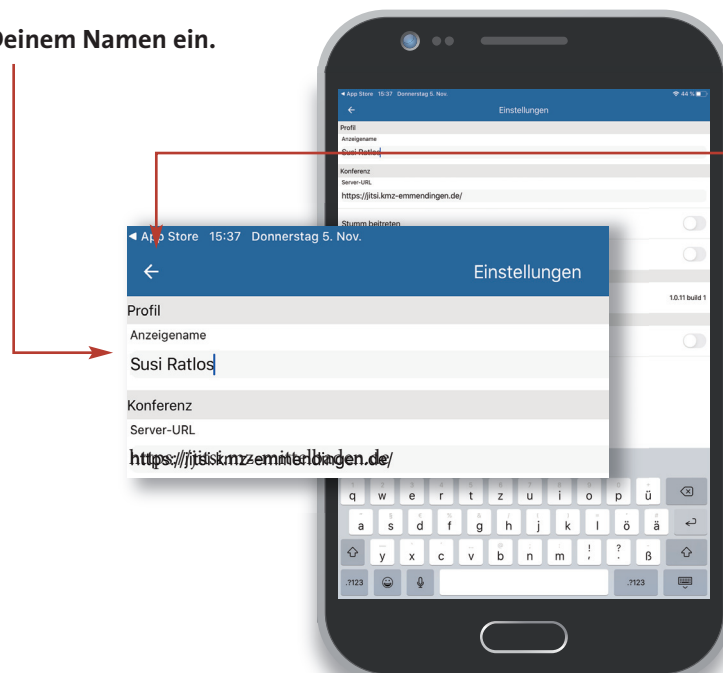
Deinem Namen ein.

◄ App Store 15:37 Donnerstag 5. Nov.
44 %
Einstellungen
Profil
Anzeigename
Susi Ratlos
Konferenz
Server-URL
https://jitsi.kmz-emmendingen.de/
Stumm beitreten
1.0.11 build 1

◄ App Store 15:37 Donnerstag 5. Nov.
Einstellungen
Profil
Anzeigename
Susi Ratlos
Konferenz
Server-URL
https://jitsi.kmz-emmendingen.de/

q w e r t z u i o p ü
a s d f g h j k l ö ä
y x c v b n m ! ? ß
.?123 .?123